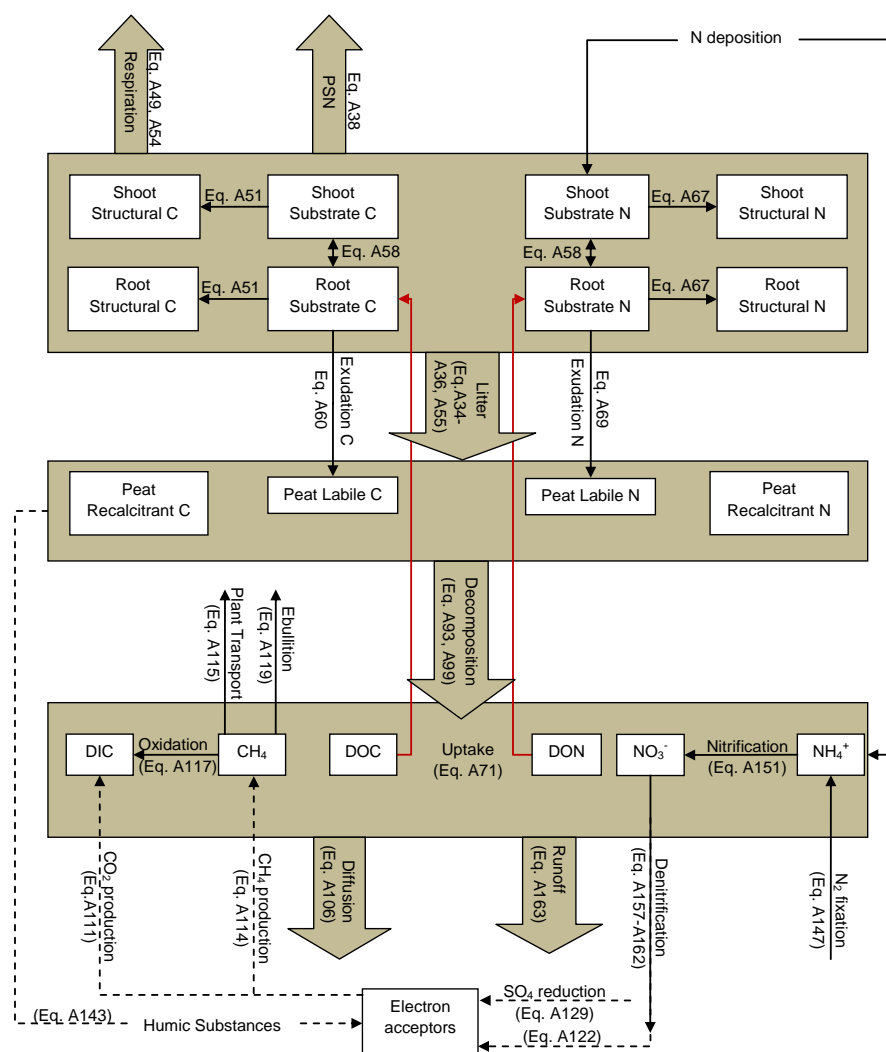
Respiration
Eq. A49, A54

PSN
Eq. A38

N deposition

Shoot Structural C
Eq. A51
Shoot Substrate C
Eq. A58
Root Structural C
Eq. A51
Root Substrate C

Shoot Substrate N
Eq. A67
Shoot Structural N
Eq. A58
Root Substrate N
Eq. A67
Root Structural N

Exudation C
Eq. A60

Litter
(Eq. A34-A36, A55)

Exudation N
Eq. A69

Peat Recalcitrant C
Peat Labile C
Peat Labile N
Peat Recalcitrant N

Plant Transport
(Eq. A115)
Ebullition
(Eq. A119)

Decomposition
(Eq. A93, A99)

DIC
Oxidation
(Eq. A117)
$CH_4$
DOC
Uptake
(Eq. A71)
DON
$NO_3^-$
Nitrification
(Eq. A151)
$NH_4^+$

$CO_2$ production
(Eq. A111)
$CH_4$ production
(Eq. A114)
Diffusion
(Eq. A106)
Runoff
(Eq. A163)
Denitrification
(Eq. A157-A162)
$N_2$ fixation
(Eq. A147)

(Eq. A143)
Humic Substances
Electron acceptors
$SO_4$ reduction
(Eq. A129)
(Eq. A122)